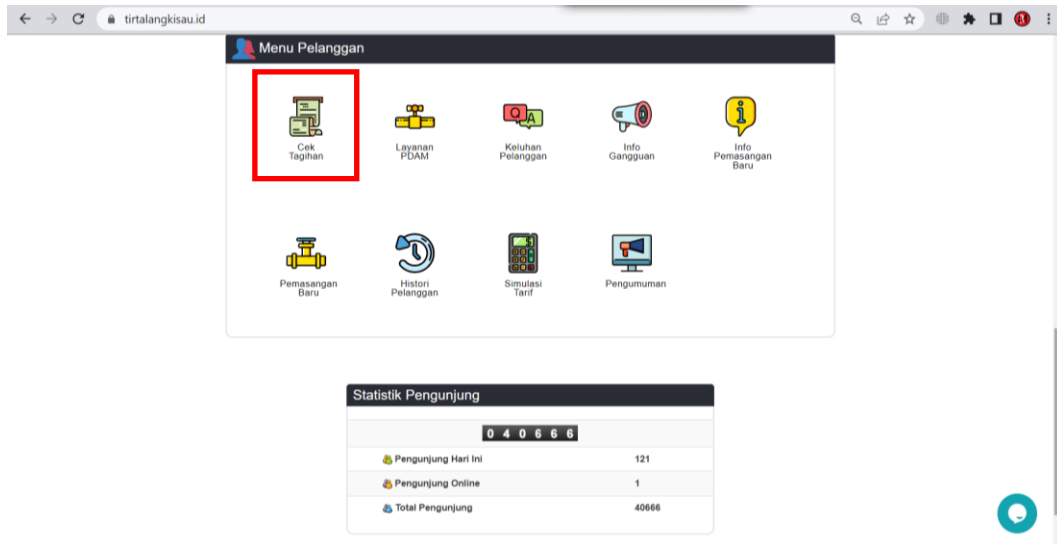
tirtalangkisau.id

Menu Pelanggan

Cek Tagihan

Layanan PDAM

Keluhan Pelanggan

Info Gangguan

Info Pemasangan Baru

Pemasangan Baru

Histori Pelanggan

Simulasi Tarif

Pengumuman

Statistik Pengunjung

0 4 0 6 6 6

| | |
|---|---|
| Pengunjung Hari Ini | 121 |
| Pengunjung Online | 1 |
| Total Pengunjung | 40666 |